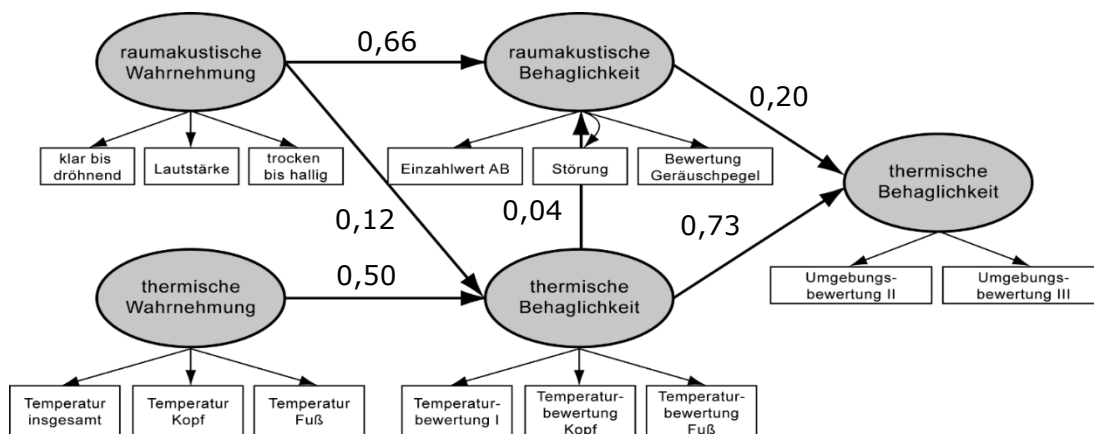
raumakustische Wahrnehmung

0,66

raumakustische Behaglichkeit

0,20

klar bis dröhnend

Lautstärke

trocken bis hallig

Einzahlwert AB

Störung

Bewertung Geräuschpegel

thermische Behaglichkeit

0,12

0,04

0,73

thermische Wahrnehmung

0,50

thermische Behaglichkeit

Umgebungsbewertung II

Umgebungsbewertung III

Temperatur insgesamt

Temperatur Kopf

Temperatur Fuß

Temperaturbewertung I

Temperaturbewertung Kopf

Temperaturbewertung Fuß